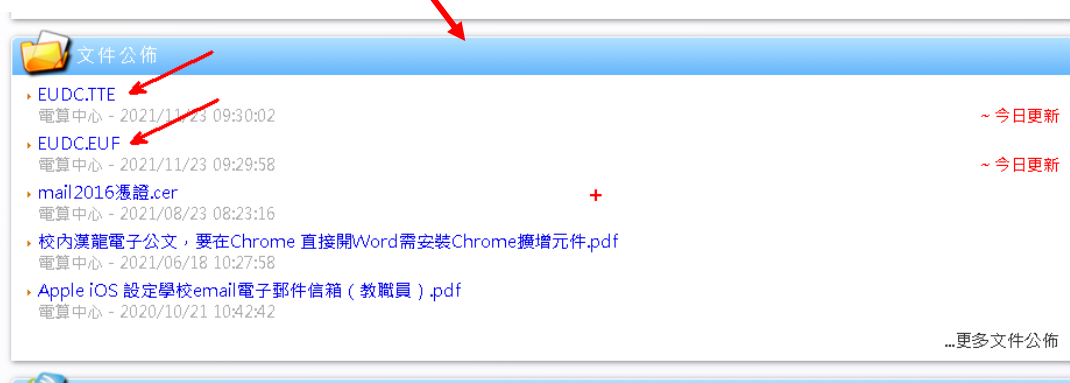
文件公佈

EUDC.TTE
電算中心 - 2021/11/23 09:30:02
~今日更新

EUDC.EUF
電算中心 - 2021/11/23 09:29:58
~今日更新

mail2016憑證.cer
電算中心 - 2021/08/23 08:23:16

校內漢龍電子公文，要在Chrome 直接開Word需安裝Chrome擴增元件.pdf
電算中心 - 2021/06/18 10:27:58

Apple iOS 設定學校email電子郵件信箱（教職員）.pdf
電算中心 - 2020/10/21 10:42:42

...更多文件公佈